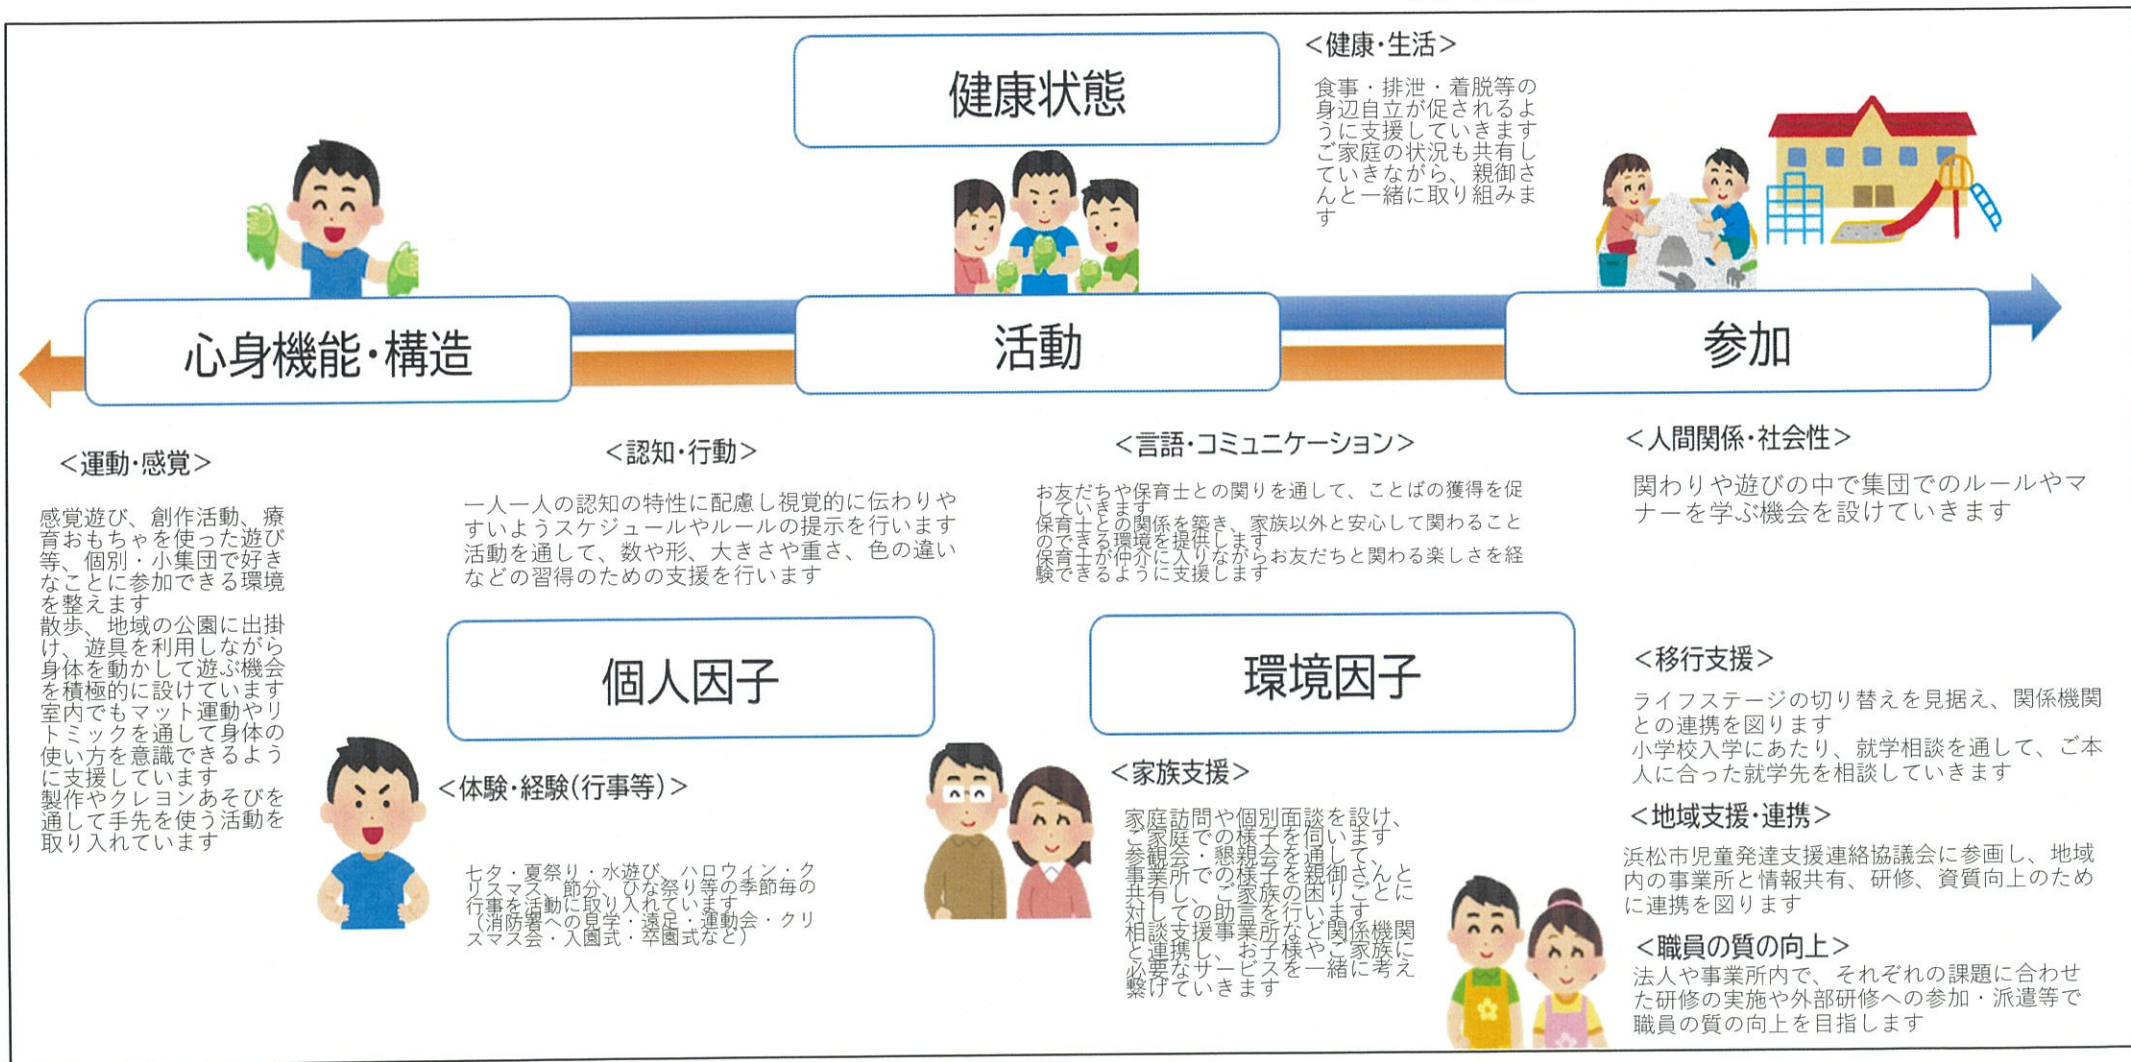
健康状態

<健康・生活>

食事・排泄・着脱等の身辺自立が促されるように支援していきます
ご家庭の状況も共有していきながら、親御さんと一緒に取り組みます

心身機能・構造

活動

参加

<運動・感覚>

感覚遊び、創作活動、療育おもちゃを使った遊び等、個別・小集団で好きなことに参加できる環境を整えます
散歩、地域の公園に出掛け、遊具を利用しながら身体を動かして遊ぶ機会を積極的に設けています
室内でもマット運動やリトミックを通して身体の使い方を意識できるように支援しています
製作やクレヨンあそびを通して手先を使う活動を取り入れています

<認知・行動>

一人一人の認知の特性に配慮し視覚的に伝わりやすいようスケジュールやルールの提示を行います
活動を通して、数や形、大きさや重さ、色の違いなどの習得のための支援を行います

<言語・コミュニケーション>

お友だちや保育士との関りを通して、ことばの獲得を促していきます
保育士との関係を築き、家族以外と安心して関わることのできる環境を提供します
保育士が仲介に入りながらお友だちと関わる楽しさを経験できるように支援します

<人間関係・社会性>

関わりや遊びの中で集団でのルールやマナーを学ぶ機会を設けていきます

個人因子

環境因子

<移行支援>

ライフステージの切り替えを見据え、関係機関との連携を図ります
小学校入学にあたり、就学相談を通して、ご本人に合った就学先を相談していきます

<体験・経験(行事等)>

七夕・夏祭り・水遊び・ハロウィン・クリスマス・節分、ひな祭り等の季節毎の行事を活動に取り入れています
(消防署への見学・遠足・運動会・クリスマス会・入園式・卒園式など)

<家族支援>

家庭訪問や個別面談を設け、ご家庭での様子を伺います
参観会・懇親会を通して、親御さんと事業所での様子を共有し、ご家族の困りごとに対しての助言を行います
相談支援事業所など関係機関と連携し、お子様やご家族に必要なサービスを一緒に考え繋げていきます

<地域支援・連携>

浜松市児童発達支援連絡協議会に参画し、地域内の事業所と情報共有、研修、資質向上のために連携を図ります

<職員の質の向上>

法人や事業所内で、それぞれの課題に合わせた研修の実施や外部研修への参加・派遣等で職員の質の向上を目指します